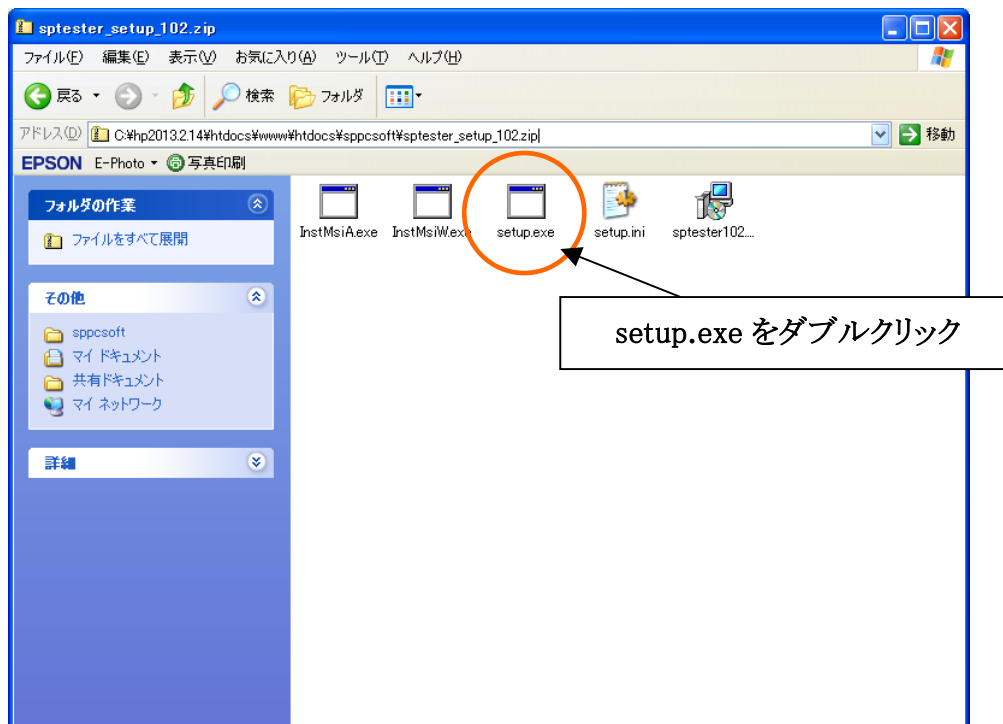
sptester_setup_102.zip

ファイル(F) 編集(E) 表示(V) お気に入り(A) ツール(T) ヘルプ(H)

戻る 検索 フォルダ

アドレス(D) C:¥hp2013.2.14¥htdocs¥www¥htdocs¥sppcsoft¥sptester_setup_102.zip 移動

EPSON E-Photo 写真印刷

フォルダの作業

ファイルをすべて展開

その他

sppcsoft
マイ ドキュメント
共有ドキュメント
マイ ネットワーク

詳細

InstMsiA.exe InstMsiW.exe setup.exe setup.ini sptester102....

setup.exe をダブルクリック